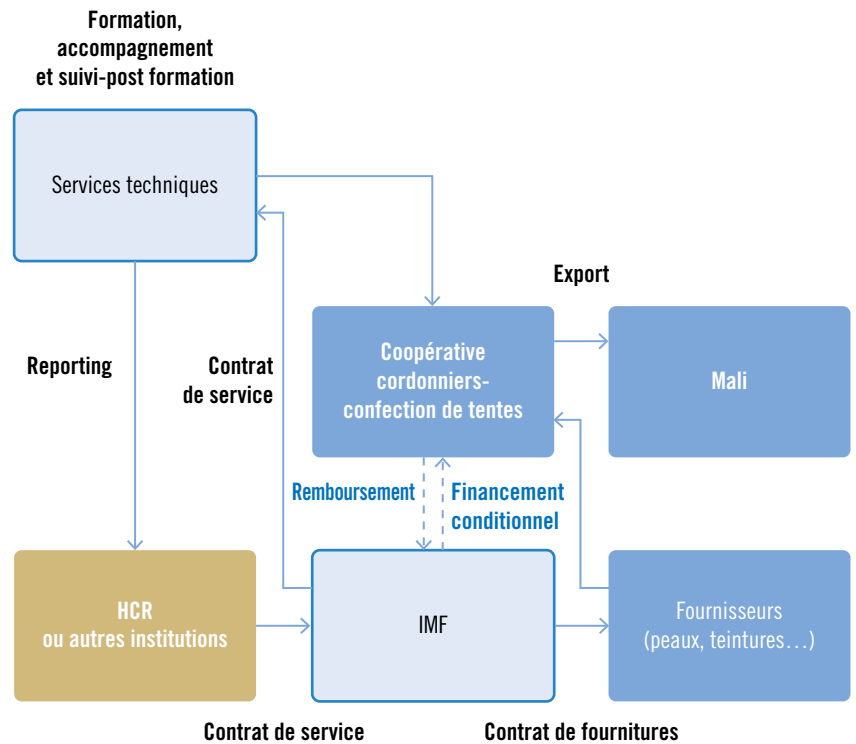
Formation, accompagnement et suivi-post formation

Services techniques

Export

Reporting

Contrat de service

Coopérative cordonniers-confection de tentes

Mali

Remboursement

Financement conditionnel

HCR ou autres institutions

IMF

Fournisseurs (peaux, teintures…)

Contrat de service

Contrat de fournitures